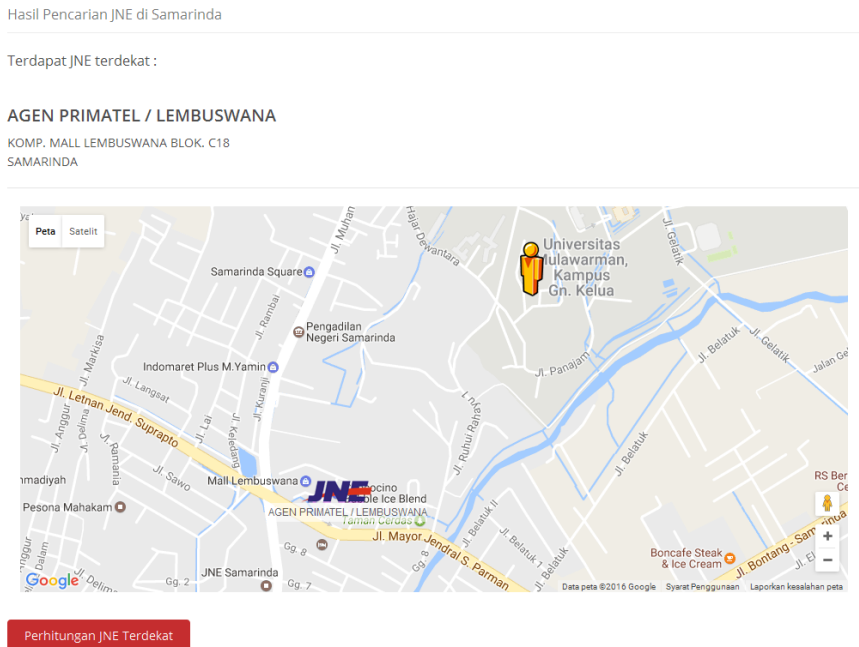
Hasil Pencarian JNE di Samarinda

Terdapat JNE terdekat :

AGEN PRIMATEL / LEMBUSWANA

KOMP. MALL LEMBUSWANA BLOK. C18
SAMARINDA

Peta Satelit

Jl. Muhammad Yamin
Hajar Dewantara
Universitas Mulawarman, Kampus Gn. Kelua
Jl. Gelatik
Samarinda Square
Jl. Rambai
Pengadilan Negeri Samarinda
Jl. Markisa
Indomaret Plus M.Yamin
Jl. Belatuk
Jl. Gelatik
Jalan Ge
Jl. Langsat
Jl. Kuranji
Jl. Panajam
Jl. Letnan Jend. Suprapto
Jl. Anggur
Jl. Delima
Jl. Lai
Jl. Keledang
Jl. Ruhui Rahayu
Jl. Belatuk
Jl. Rambutan
Jl. Sawo
Mall Lembuswana
Mocino Double Ice Blend
JNE
AGEN PRIMATEL / LEMBUSWANA
Taman Cerdas
RS Ber
Samarinda
Pesona Mahakam
Jl. Belatuk II
Jl. Belatuk
Jl. Mayor Jendral S. Parman
Gg. 8
Gg. 8
Boncafe Steak & Ice Cream
Jl. Bontang - Samarinda
JNE Samarinda
Gg. 2
Gg. 7
Google
Data peta ©2016 Google
Syarat Penggunaan
Laporkan kesalahan peta

Perhitungan JNE Terdekat